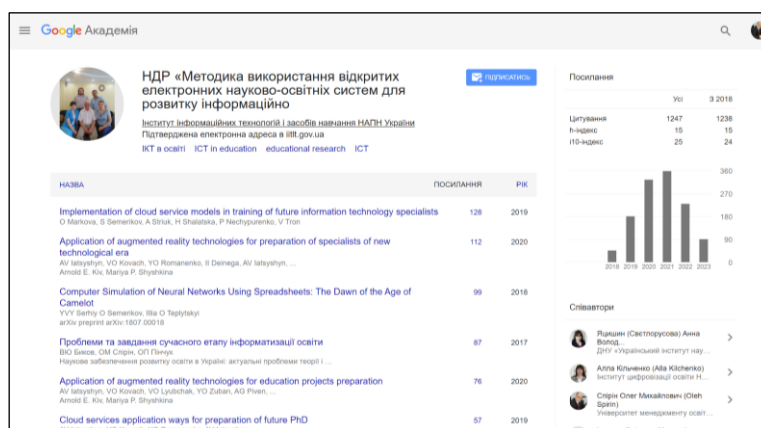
Google Академія

НДР «Методика використання відкритих електронних науково-освітніх систем для розвитку інформаційно

ПІДПИСАТИСЬ

Інститут інформаційних технологій і засобів навчання НАПН України
Підтверджена електронна адреса в iitlt.gov.ua
ІКТ в освіті ICT in education educational research ICT

| НАЗВА | ПОСИЛАННЯ | РІК |
|---|---|---|
| Implementation of cloud service models in training of future information technology specialists O Markova, S Semerikov, A Striuk, H Shalatska, P Nechypurenko, V Tron | 128 | 2019 |
| Application of augmented reality technologies for preparation of specialists of new technological era AV Iatsyshyn, VO Kovach, YO Romanenko, II Deinega, AV Iatsyshyn, ... Arnold E. Kiv, Mariya P. Shyshkina | 112 | 2020 |
| Computer Simulation of Neural Networks Using Spreadsheets: The Dawn of the Age of Camelot YVY Serhiy O Semerikov, Illia O Teplytskyi arXiv preprint arXiv:1807.00018 | 99 | 2018 |
| Проблеми та завдання сучасного етапу інформатизації освіти ВЮ Биков, ОМ Спірін, ОП Пінчук Наукове забезпечення розвитку освіти в Україні: актуальні проблеми теорії і ... | 87 | 2017 |
| Application of augmented reality technologies for education projects preparation AV Iatsyshyn, VO Kovach, VO Lyubchak, YO Zuban, AG Piven, ... Arnold E. Kiv, Mariya P. Shyshkina | 76 | 2020 |
| Cloud services application ways for preparation of future PhD | 57 | 2019 |

Посилання

| | Усі | З 2018 |
|---|---|---|
| Цитування | 1247 | 1238 |
| h-індекс | 15 | 15 |
| i10-індекс | 25 | 24 |

360
270
180
90
0
2018 2019 2020 2021 2022 2023

Співавтори

Яцишин (Светлорусова) Анна Волод...
ДНУ «Український інститут нау...

Алла Кільченко (Alla Kilchenko)
Інститут цифровізації освіти Н...

Спірін Олег Михайлович (Oleh Spirin)
Університет менеджменту освіт...